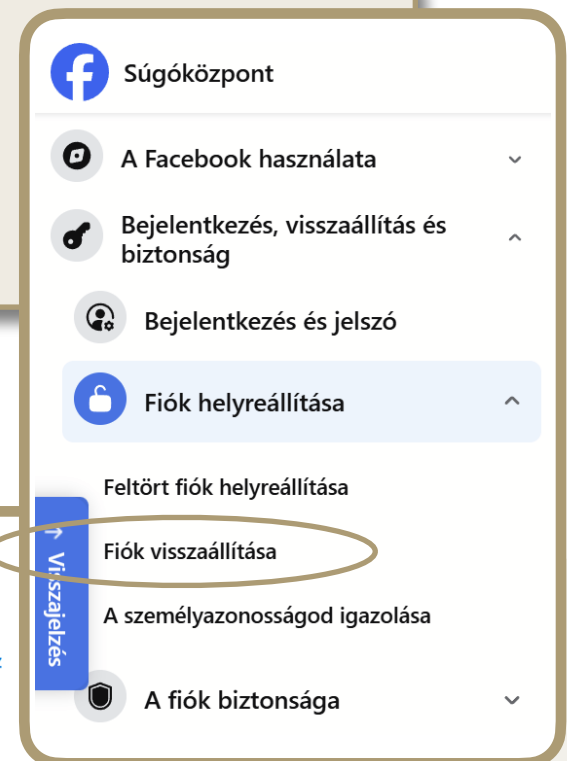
Súgóközpont

A Facebook használata

Bejelentkezés, visszaállítás és biztonság

Bejelentkezés és jelszó

Fiók helyreállítása

Feltört fiók helyreállítása

Fiók visszaállítása

A személyazonosságod igazolása

A fiók biztonsága

Visszajelzés